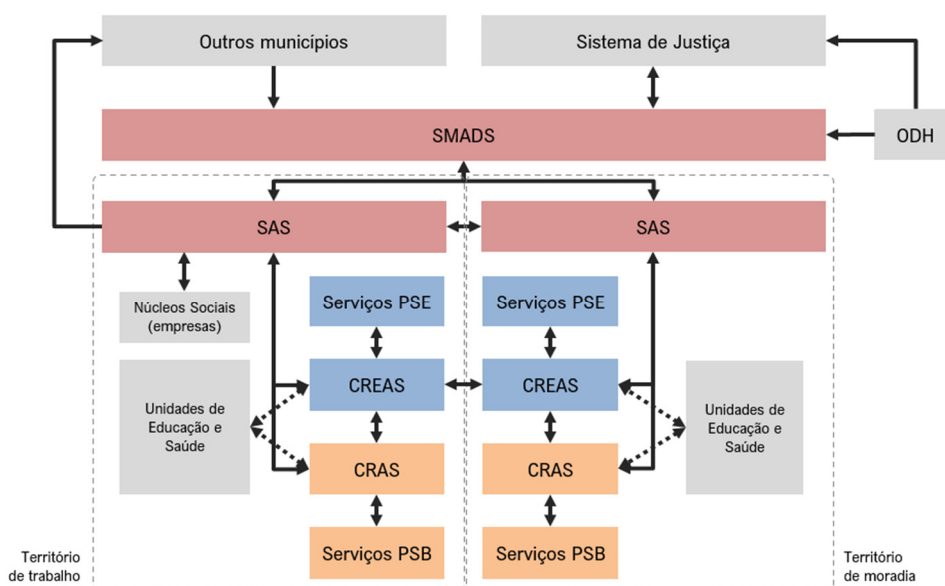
Outros municípios

Sistema de Justiça

SMADS

ODH

SAS

SAS

Núcleos Sociais (empresas)

Serviços PSE

Serviços PSE

Unidades de Educação e Saúde

CREAS

CREAS

Unidades de Educação e Saúde

CRAS

CRAS

Serviços PSB

Serviços PSB

Território de trabalho

Território de moradia